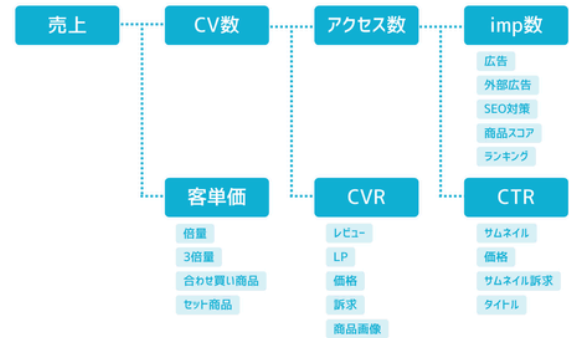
売上

CV数

客単価

倍量

3倍量

合わせ買い商品

セット商品

アクセス数

CVR

レビュー

LP

価格

訴求

商品画像

imp数

広告

外部広告

SEO対策

商品スコア

ランキング

CTR

サムネイル

価格

サムネイル訴求

タイトル